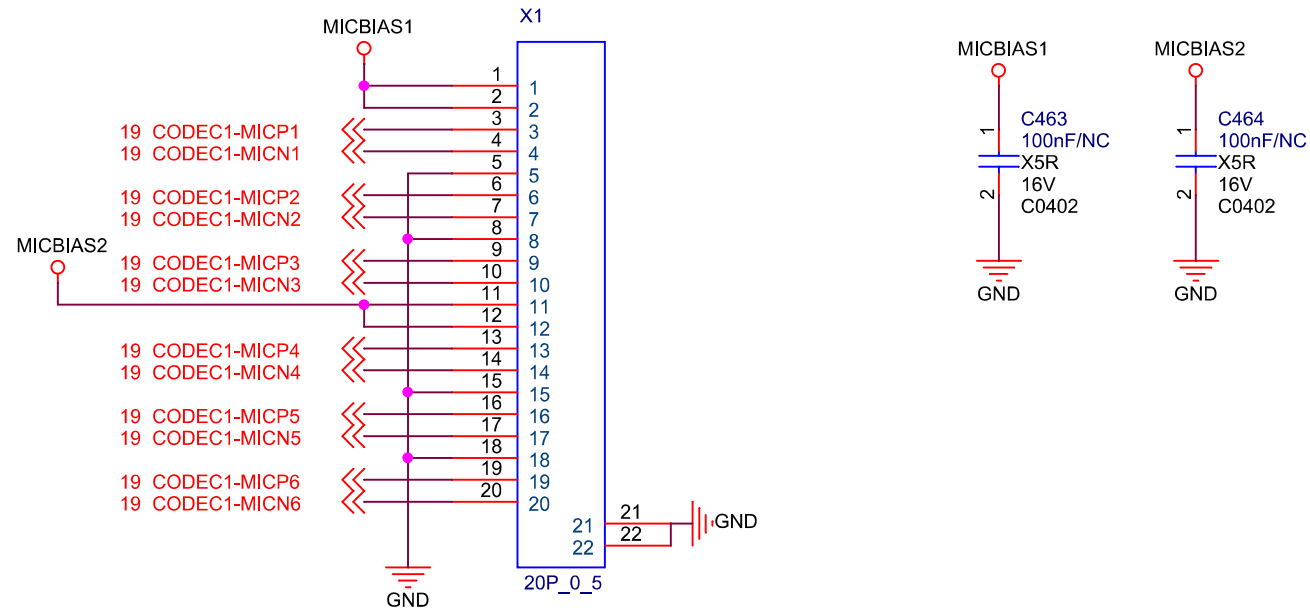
X1

MICBIAS1

1 1
2 2
19 CODEC1-MICP1 3 3
19 CODEC1-MICN1 4 4
5 5
19 CODEC1-MICP2 6 6
19 CODEC1-MICN2 7 7
8 8
MICBIAS2
9 9
19 CODEC1-MICP3 10 10
19 CODEC1-MICN3 11 11
12 12
19 CODEC1-MICP4 13 13
19 CODEC1-MICN4 14 14
15 15
19 CODEC1-MICP5 16 16
19 CODEC1-MICN5 17 17
18 18
19 CODEC1-MICP6 19 19
19 CODEC1-MICN6 20 20
21 21
22 22
GND
GND
20P_0_5

MICBIAS1
1
C463
100nF/NC
X5R
16V
C0402
2
GND

MICBIAS2
1
C464
100nF/NC
X5R
16V
C0402
2
GND